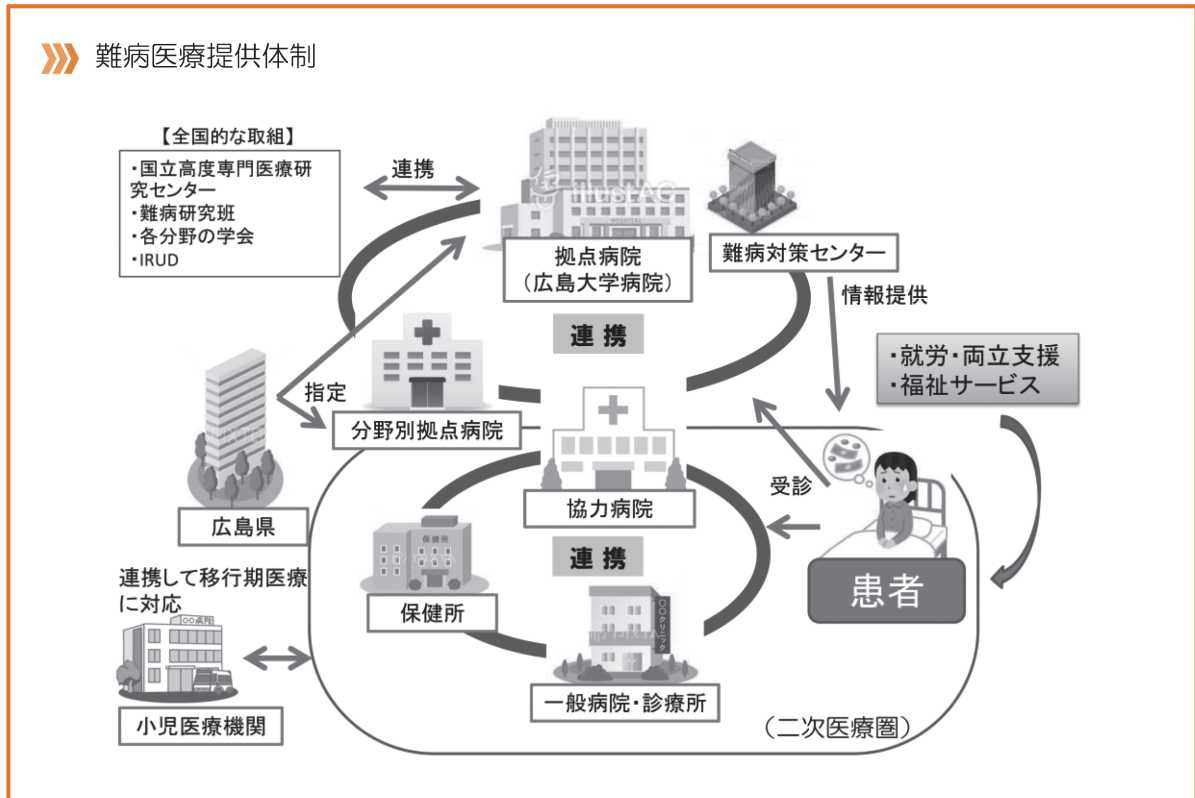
難病医療提供体制

【全国的な取組】
・国立高度専門医療研究センター
・難病研究班
・各分野の学会
・IRUD

連携

拠点病院
（広島大学病院）

難病対策センター

情報提供

連携

・就労・両立支援
・福祉サービス

指定

分野別拠点病院

広島県

協力病院

受診

連携

患者

保健所

連携して移行期医療に対応

○○病院

一般病院・診療所

○○クリニック

小児医療機関

（二次医療圏）